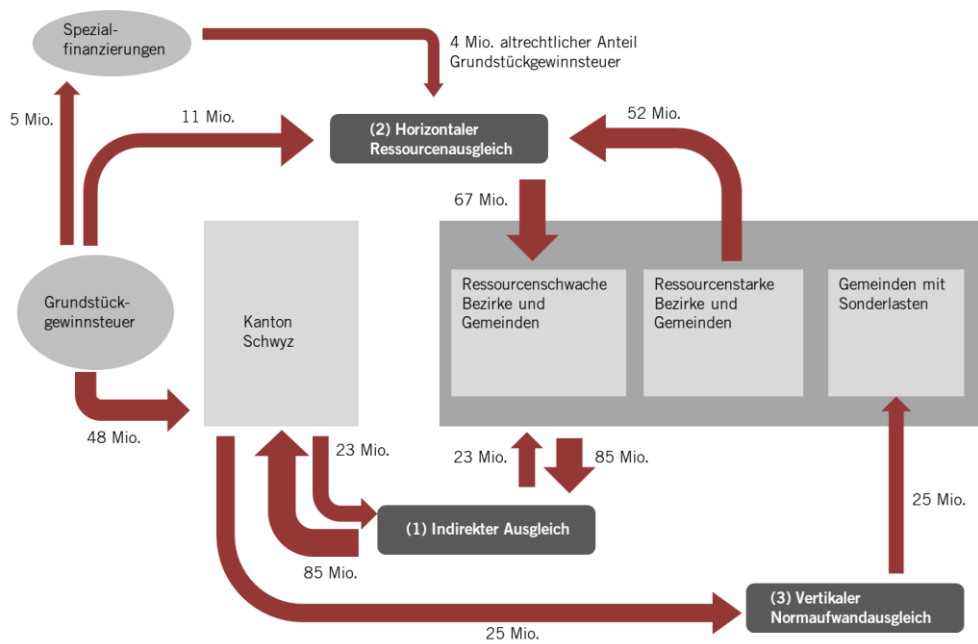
Spezialfinanzierungen

4 Mio. altrechtlicher Anteil Grundstückgewinnsteuer

5 Mio.

11 Mio.

(2) Horizontaler Ressourcenausgleich

52 Mio.

67 Mio.

Grundstückgewinnsteuer

Kanton Schwyz

Ressourcenschwache Bezirke und Gemeinden

Ressourcenstarke Bezirke und Gemeinden

Gemeinden mit Sonderlasten

48 Mio.

23 Mio.

23 Mio.

85 Mio.

25 Mio.

(1) Indirekter Ausgleich

85 Mio.

(3) Vertikaler Normaufwandausgleich

25 Mio.